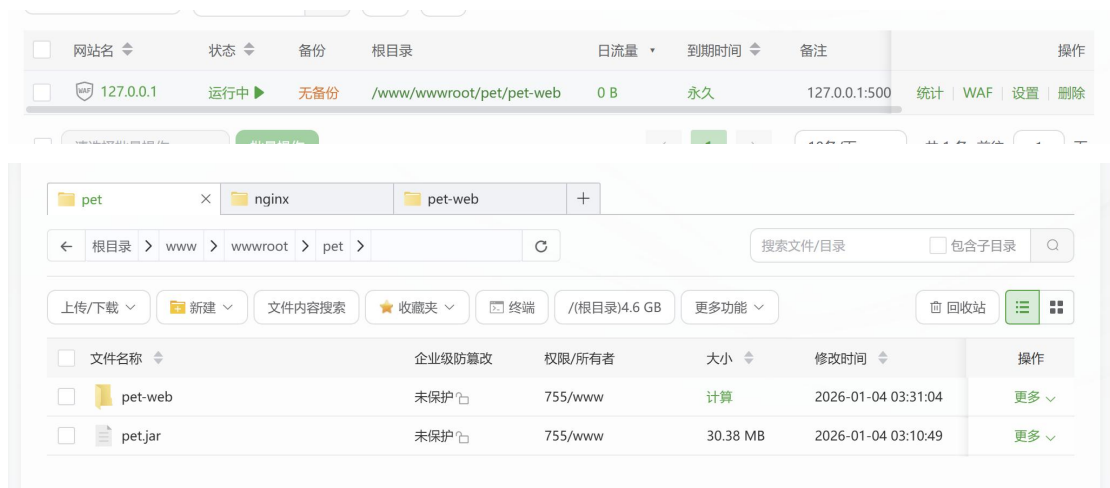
| 网站名 | 状态 | 备份 | 根目录 | 日流量 | 到期时间 | 备注 | 操作 |
|---|---|---|---|---|---|---|---|
| 127.0.0.1 | 运行中 ▶ | 无备份 | /www/wwwroot/pet/pet-web | 0 B | 永久 | 127.0.0.1:500 | 统计 \| WAF \| 设置 \| 删除 |

pet × nginx pet-web +

← 根目录 > www > wwwroot > pet >

搜索文件/目录 包含子目录

上传/下载 新建 文件内容搜索 收藏夹 终端 /(根目录)4.6 GB 更多功能 回收站

| 文件名称 | 企业级防篡改 | 权限/所有者 | 大小 | 修改时间 | 操作 |
|---|---|---|---|---|---|
| pet-web | 未保护 | 755/www | 计算 | 2026-01-04 03:31:04 | 更多 |
| pet.jar | 未保护 | 755/www | 30.38 MB | 2026-01-04 03:10:49 | 更多 |